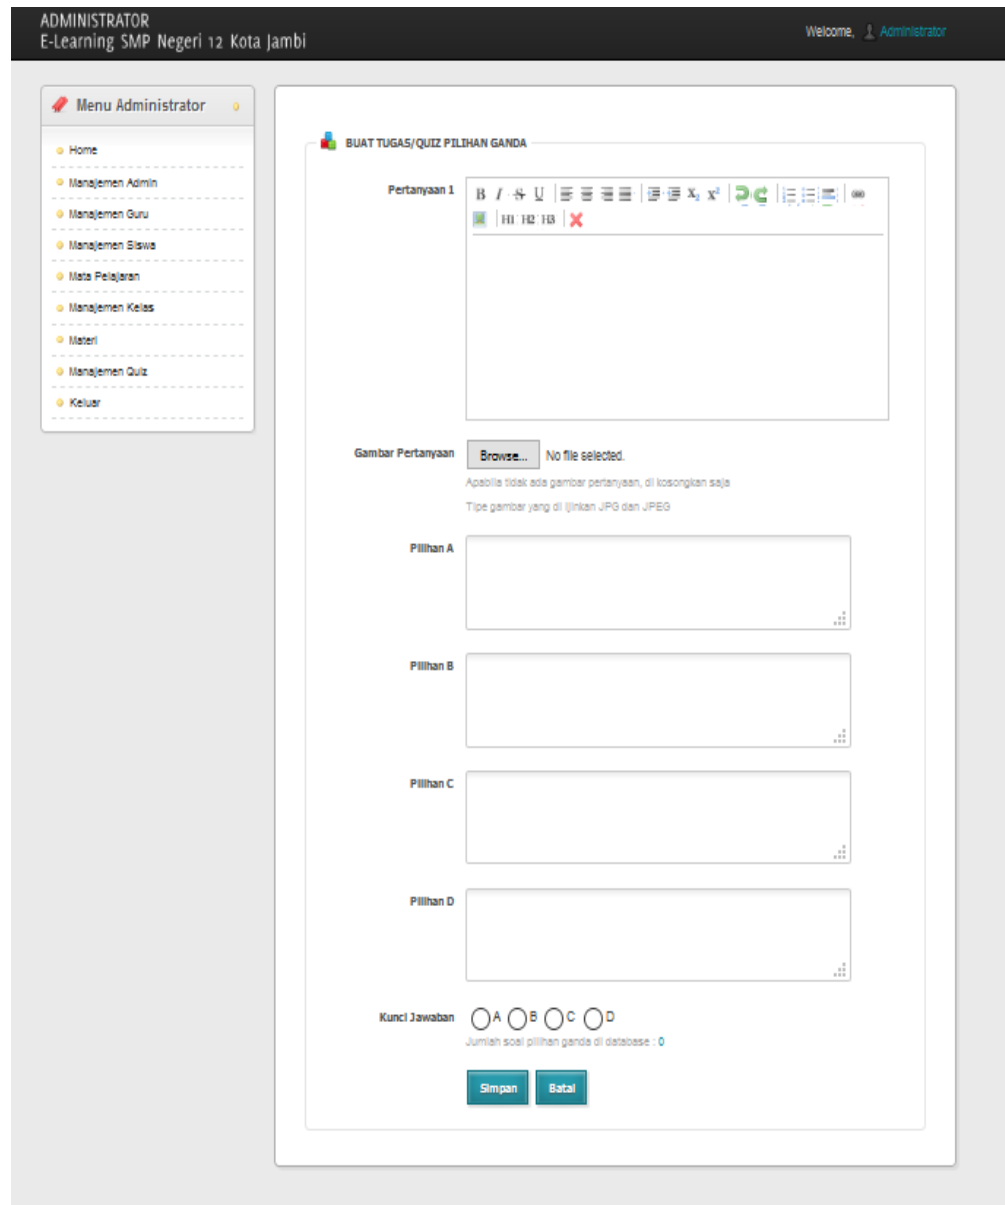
ADMINISTRATOR
E-Learning SMP Negeri 12 Kota Jambi

Welcome, Administrator

Menu Administrator

Home
Manajemen Admin
Manajemen Guru
Manajemen Siswa
Mata Pelajaran
Manajemen Kelas
Materi
Manajemen Quiz
Keluar

BUAT TUGAS/QUIZ PILIHAN GANDA

Pertanyaan 1

B I S U x₂ x² H1 H2 H3

Gambar Pertanyaan Browse... No file selected.

Apabila tidak ada gambar pertanyaan, di kosongkan saja

Tipe gambar yang di ijinkan JPG dan JPEG

Pilihan A

Pilihan B

Pilihan C

Pilihan D

Kunci Jawaban A B C D

Jumlah soal pilihan ganda di database : 0

Simpan Batal